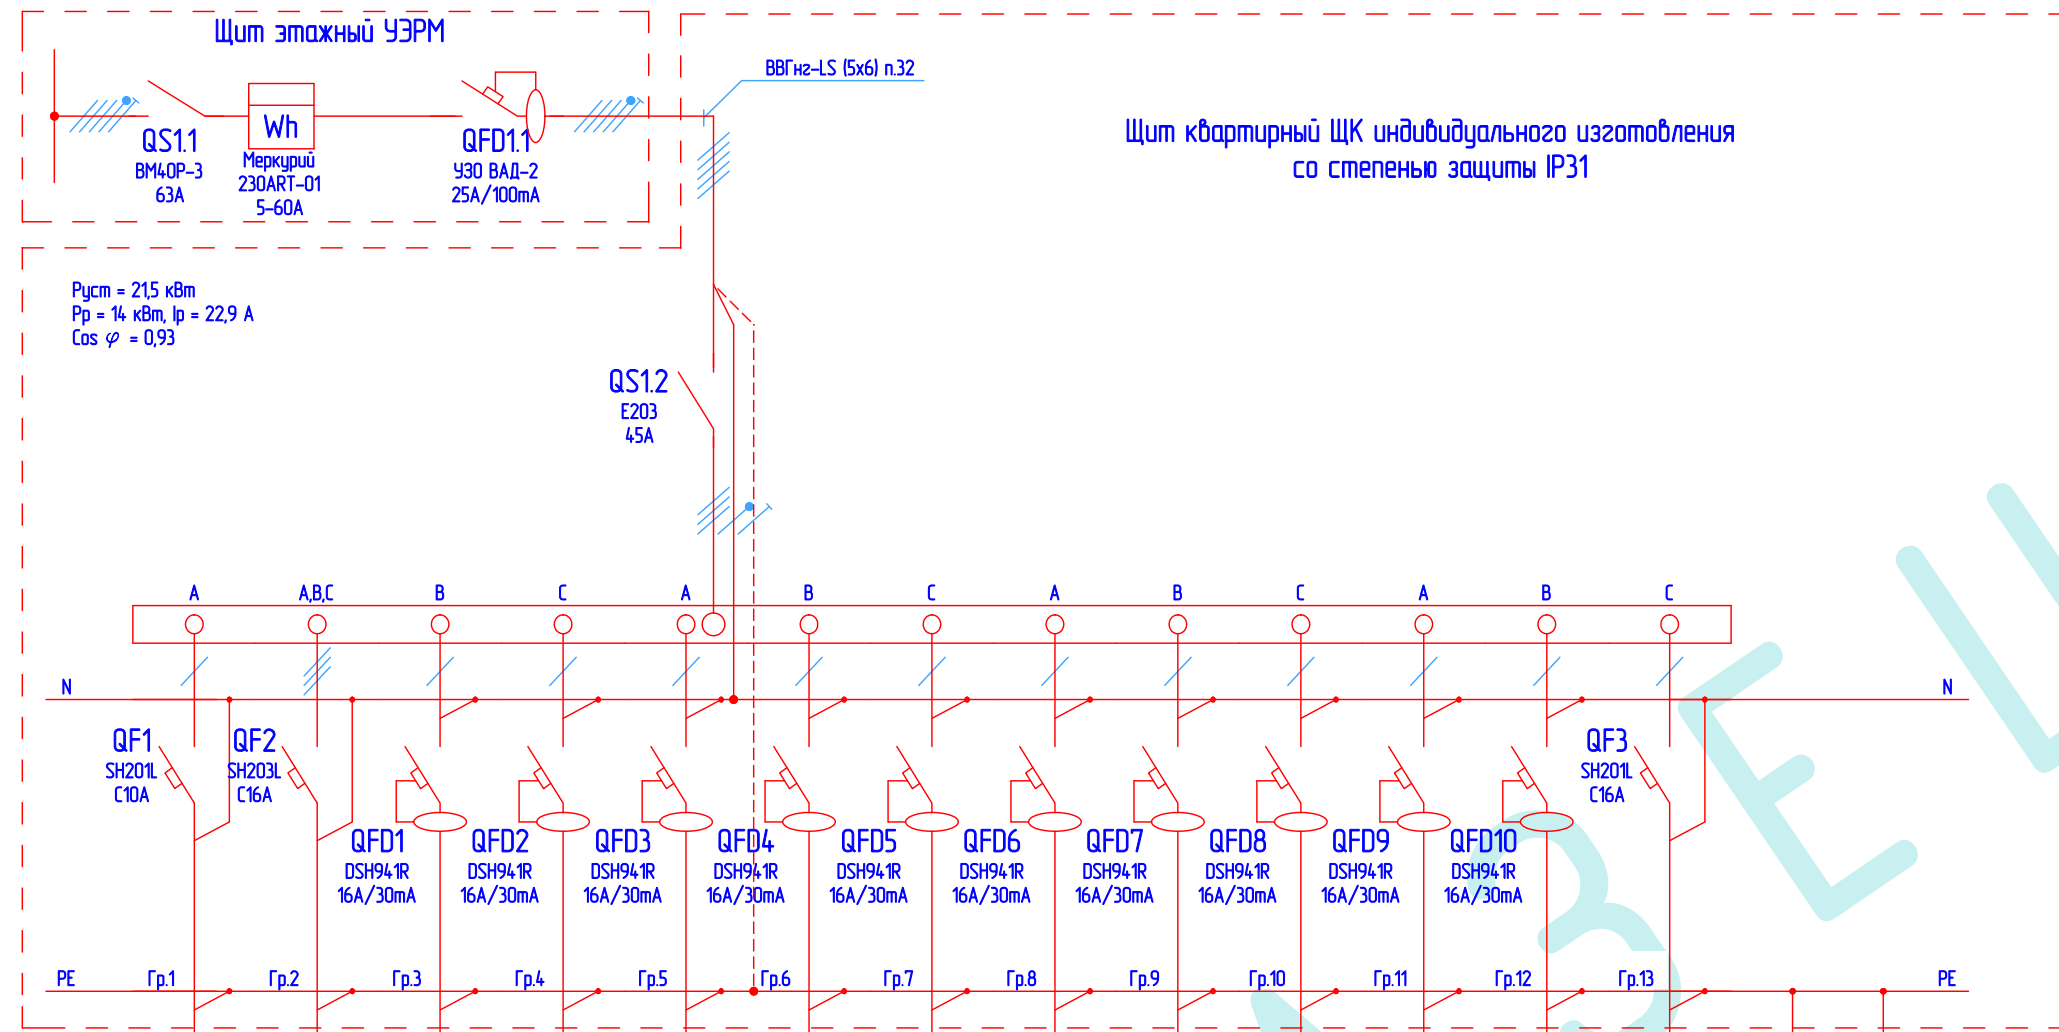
Щит этажный УЭРМ

QS1.1
ВМ40Р-3
63А

Wh
Меркурий
230ART-01
5-60А

QFD1.1
УЗО ВАД-2
25А/100mA

ВВГнг-LS (5х6) п.32

Щит квартирный ЩК индивидуального изготовления
со степенью защиты IP31

Руст = 21,5 кВт
Рр = 14 кВт, Iр = 22,9 А
Cos $\varphi$ = 0,93

QS1.2
E203
45А

A A,B,C B C A B C A B C A B C

N N

QF1
SH201L
C10A

QF2
SH203L
C16A

QFD1
DSH941R
16A/30mA

QFD2
DSH941R
16A/30mA

QFD3
DSH941R
16A/30mA

QFD4
DSH941R
16A/30mA

QFD5
DSH941R
16A/30mA

QFD6
DSH941R
16A/30mA

QFD7
DSH941R
16A/30mA

QFD8
DSH941R
16A/30mA

QFD9
DSH941R
16A/30mA

QFD10
DSH941R
16A/30mA

QF3
SH201L
C16A

PE Гр.1 Гр.2 Гр.3 Гр.4 Гр.5 Гр.6 Гр.7 Гр.8 Гр.9 Гр.10 Гр.11 Гр.12 Гр.13 PE